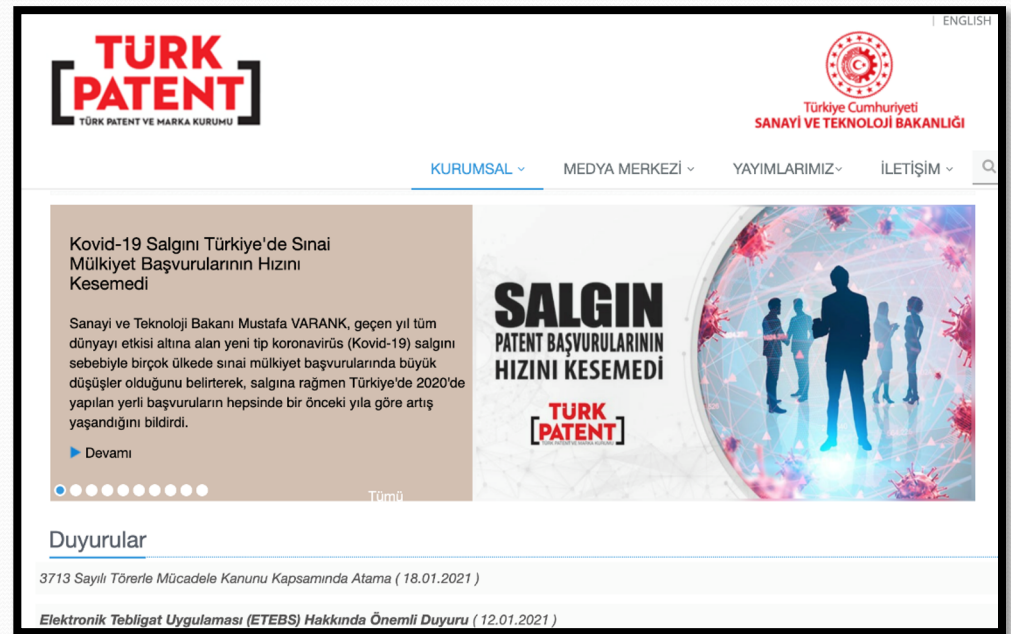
| ENGLISH

TÜRK PATENT
TÜRK PATENT VE MARKA KURUMU

Türkiye Cumhuriyeti
SANAYİ VE TEKNOLOJİ BAKANLIĞI

KURUMSAL ˅ MEDYA MERKEZİ ˅ YAYIMLARIMIZ˅ İLETİŞİM ˅

Kovid-19 Salgını Türkiye'de Sinai Mülkiyet Başvurularının Hızını Kesemedi

Sanayi ve Teknoloji Bakanı Mustafa VARANK, geçen yıl tüm dünyayı etkisi altına alan yeni tip koronavirüs (Kovid-19) salgını sebebiyle birçok ülkede sinai mülkiyet başvurularında büyük düşüşler olduğunu belirterek, salgına rağmen Türkiye'de 2020'de yapılan yerli başvuruların hepsinde bir önceki yıla göre artış yaşandığını bildirdi.

▶ Devamı

Tümü

SALGIN
PATENT BAŞVURULARININ
HIZINI KESEMEDİ

TÜRK PATENT
TÜRK PATENT VE MARKA KURUMU

Duyurular

3713 Sayılı Törerle Mücadele Kanunu Kapsamında Atama ( 18.01.2021 )

Elektronik Tebligat Uygulaması (ETEBS) Hakkında Önemli Duyuru ( 12.01.2021 )